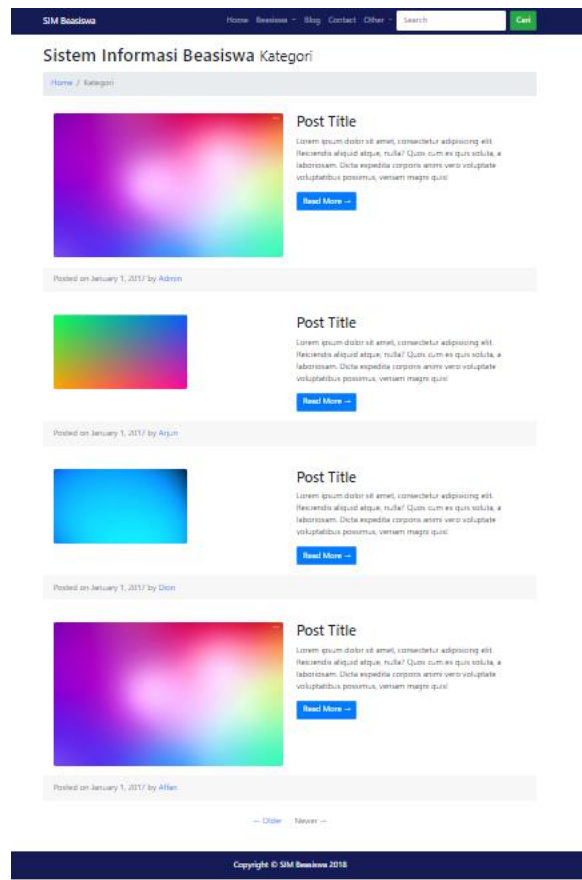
SIM Beasiswa

Home Beasiswa Blog Contact Other Search Cari

Sistem Informasi Beasiswa Kategori

Home / Kategori

Post Title

Lorem ipsum dolor sit amet, consectetur adipisicing elit. Reiciendis aliquid atque, nulla? Quos cum ex quis soluta, a laboriosam. Dicta expedita corporis animi vero voluptate voluptatibus possimus, veniam magni quis!

Read More →

Posted on January 1, 2017 by Admin

Post Title

Lorem ipsum dolor sit amet, consectetur adipisicing elit. Reiciendis aliquid atque, nulla? Quos cum ex quis soluta, a laboriosam. Dicta expedita corporis animi vero voluptate voluptatibus possimus, veniam magni quis!

Read More →

Posted on January 1, 2017 by Arjun

Post Title

Lorem ipsum dolor sit amet, consectetur adipisicing elit. Reiciendis aliquid atque, nulla? Quos cum ex quis soluta, a laboriosam. Dicta expedita corporis animi vero voluptate voluptatibus possimus, veniam magni quis!

Read More →

Posted on January 1, 2017 by Dion

Post Title

Lorem ipsum dolor sit amet, consectetur adipisicing elit. Reiciendis aliquid atque, nulla? Quos cum ex quis soluta, a laboriosam. Dicta expedita corporis animi vero voluptate voluptatibus possimus, veniam magni quis!

Read More →

Posted on January 1, 2017 by Affan

← Older Newer →

Copyright © SIM Beasiswa 2018